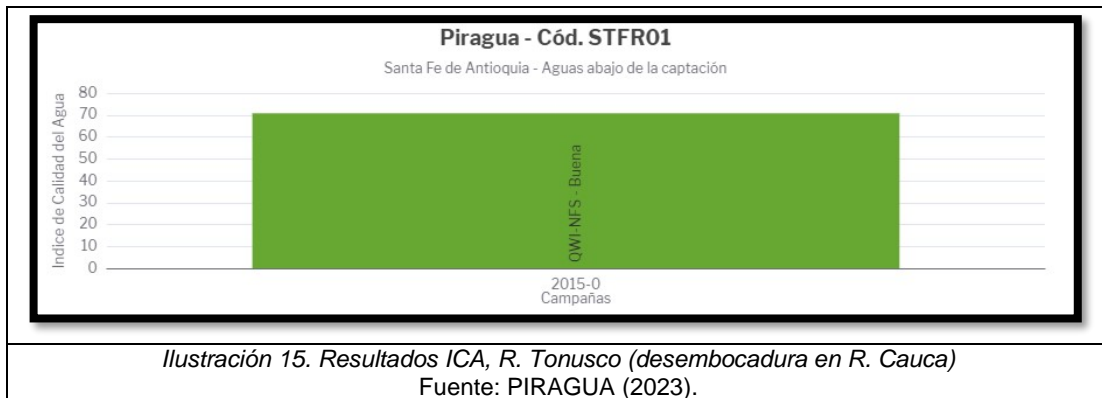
Piragua - Cód. STFR01

Santa Fe de Antioquia - Aguas abajo de la captación

Indice de Calidad del Agua

80
70
60
50
40
30
20
10
0

QWI-NFS - Buena

2015-0
Campañas

Ilustración 15. Resultados ICA, R. Tonusco (desembocadura en R. Cauca)
Fuente: PIRAGUA (2023).